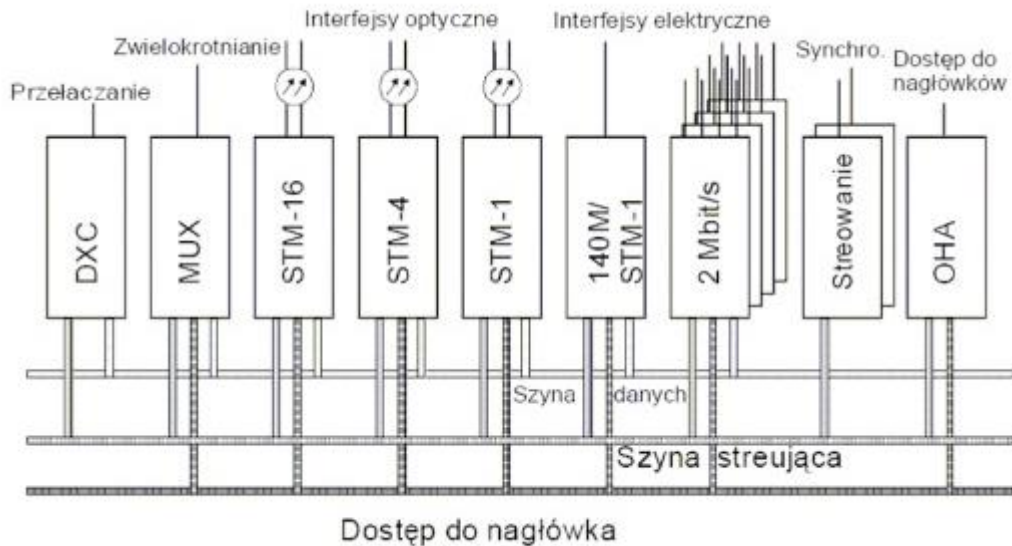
Interfejsy optyczne

Interfejsy elektryczne

Zwielokrotnianie

Synchro.

Dostęp do nagłówków

Przełaczanie

DXC

MUX

STM-16

STM-4

STM-1

140M/ STM-1

2 Mbit/s

Streowanie

OHA

Szyna danych

Szyna streująca

Dostęp do nagłówka